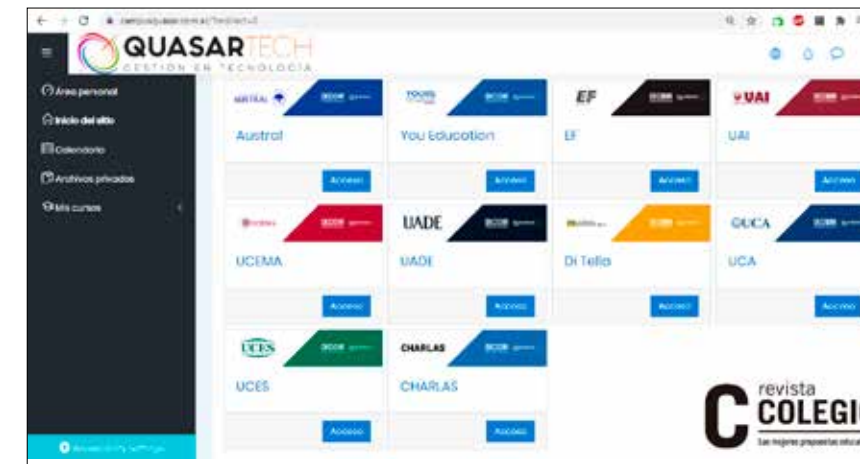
campus.quasar.com.ar/?redirect=0

QUASARTECH
GESTION EN TECNOLOGIA

Área personal
Inicio del sitio
Calendario
Archivos privados
Mis cursos

AUSTRAL
Austral
Acceso

YOU'S
You Education
Acceso

EF
EF
Acceso

UAI
UAI
Acceso

UCEMA
Acceso

UADE
UADE
Acceso

Di Tella
Acceso

UCA
UCA
Acceso

UCES
UCES
Acceso

CHARLAS
CHARLAS
Acceso

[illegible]

revista
COLEGIO
Las mejores propuestas educa